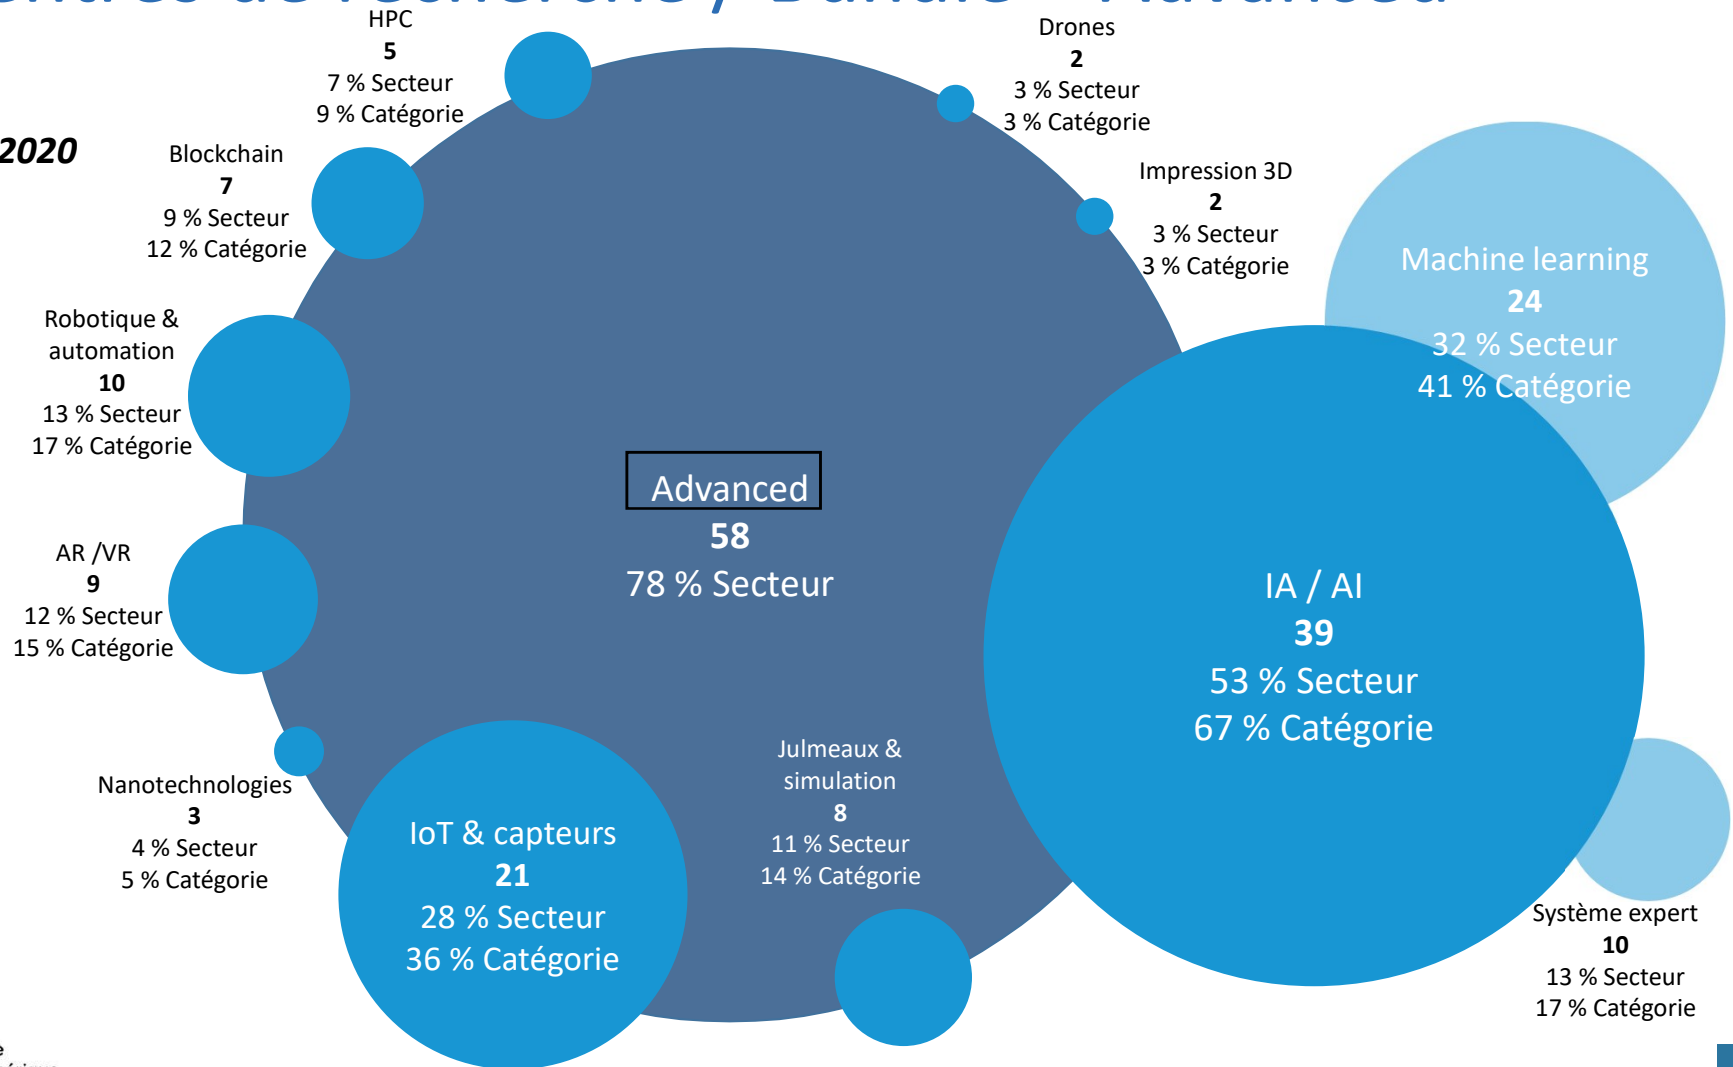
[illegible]

2020

HPC
**5**
7 % Secteur
9 % Catégorie

Drones
**2**
3 % Secteur
3 % Catégorie

Blockchain
**7**
9 % Secteur
12 % Catégorie

Impression 3D
**2**
3 % Secteur
3 % Catégorie

Machine learning
**24**
32 % Secteur
41 % Catégorie

Robotique & automation
**10**
13 % Secteur
17 % Catégorie

Advanced
**58**
78 % Secteur

AR /VR
**9**
12 % Secteur
15 % Catégorie

IA / AI
**39**
53 % Secteur
67 % Catégorie

Julmeaux & simulation
**8**
11 % Secteur
14 % Catégorie

Nanotechnologies
**3**
4 % Secteur
5 % Catégorie

IoT & capteurs
**21**
28 % Secteur
36 % Catégorie

Système expert
**10**
13 % Secteur
17 % Catégorie